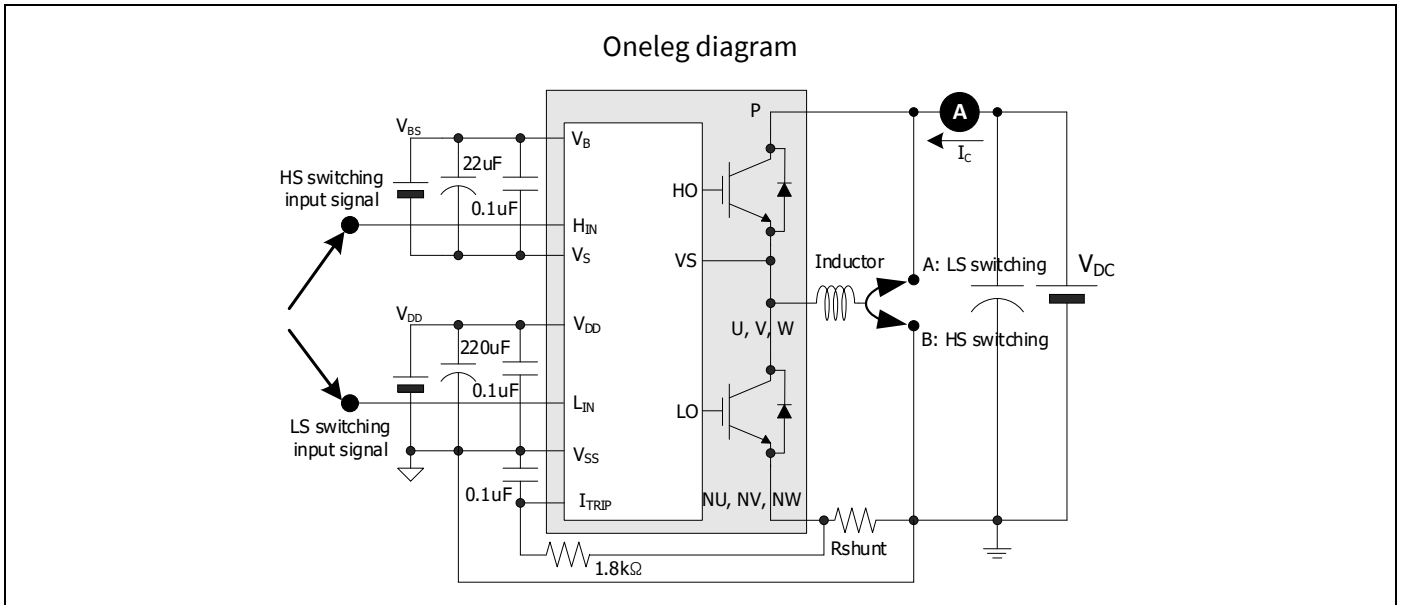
Oneleg diagram

$V_{BS}$
HS switching input signal
22uF
0.1uF
$V_B$
$H_{IN}$
$V_S$
HO
VS
P
A
$I_C$
Inductor
A: LS switching
B: HS switching
$V_{DC}$
U, V, W
$V_{DD}$
220uF
0.1uF
$V_{DD}$
$L_{IN}$
$V_{SS}$
LO
LS switching input signal
0.1uF
$I_{TRIP}$
NU, NV, NW
Rshunt
1.8kΩ